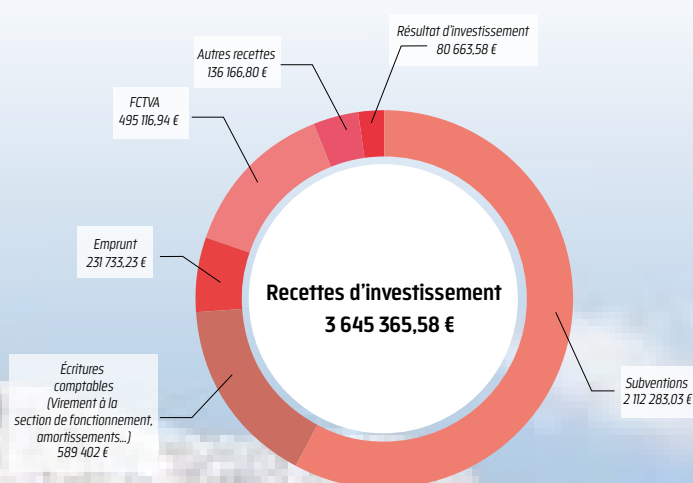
Résultat d'investissement
80 663,58 €

Autres recettes
136 166,80 €

FCTVA
495 116,94 €

Emprunt
231 733,23 €

Écritures comptables (Virement à la section de fonctionnement, amortissements...)
589 402 €

Recettes d'investissement
3 645 365,58 €

Subventions
2 112 283,03 €